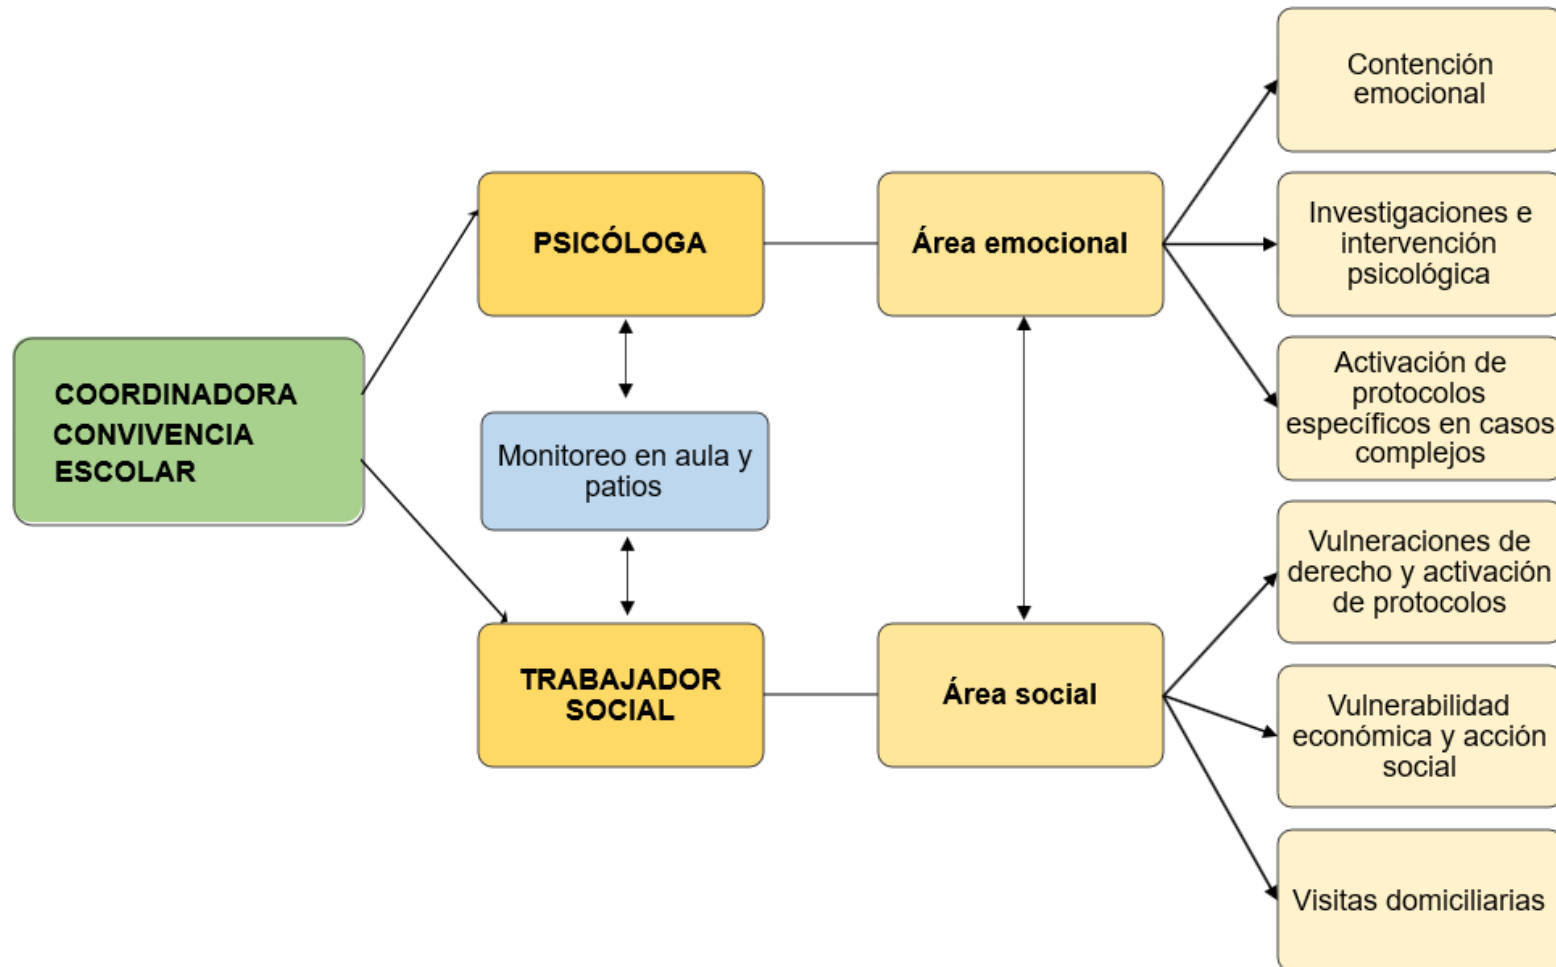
COORDINADORA CONVIVENCIA ESCOLAR

PSICÓLOGA

Monitoreo en aula y patios

TRABAJADOR SOCIAL

Área emocional

Área social

Contención emocional

Investigaciones e intervención psicológica

Activación de protocolos específicos en casos complejos

Vulneraciones de derecho y activación de protocolos

Vulnerabilidad económica y acción social

Visitas domiciliarias